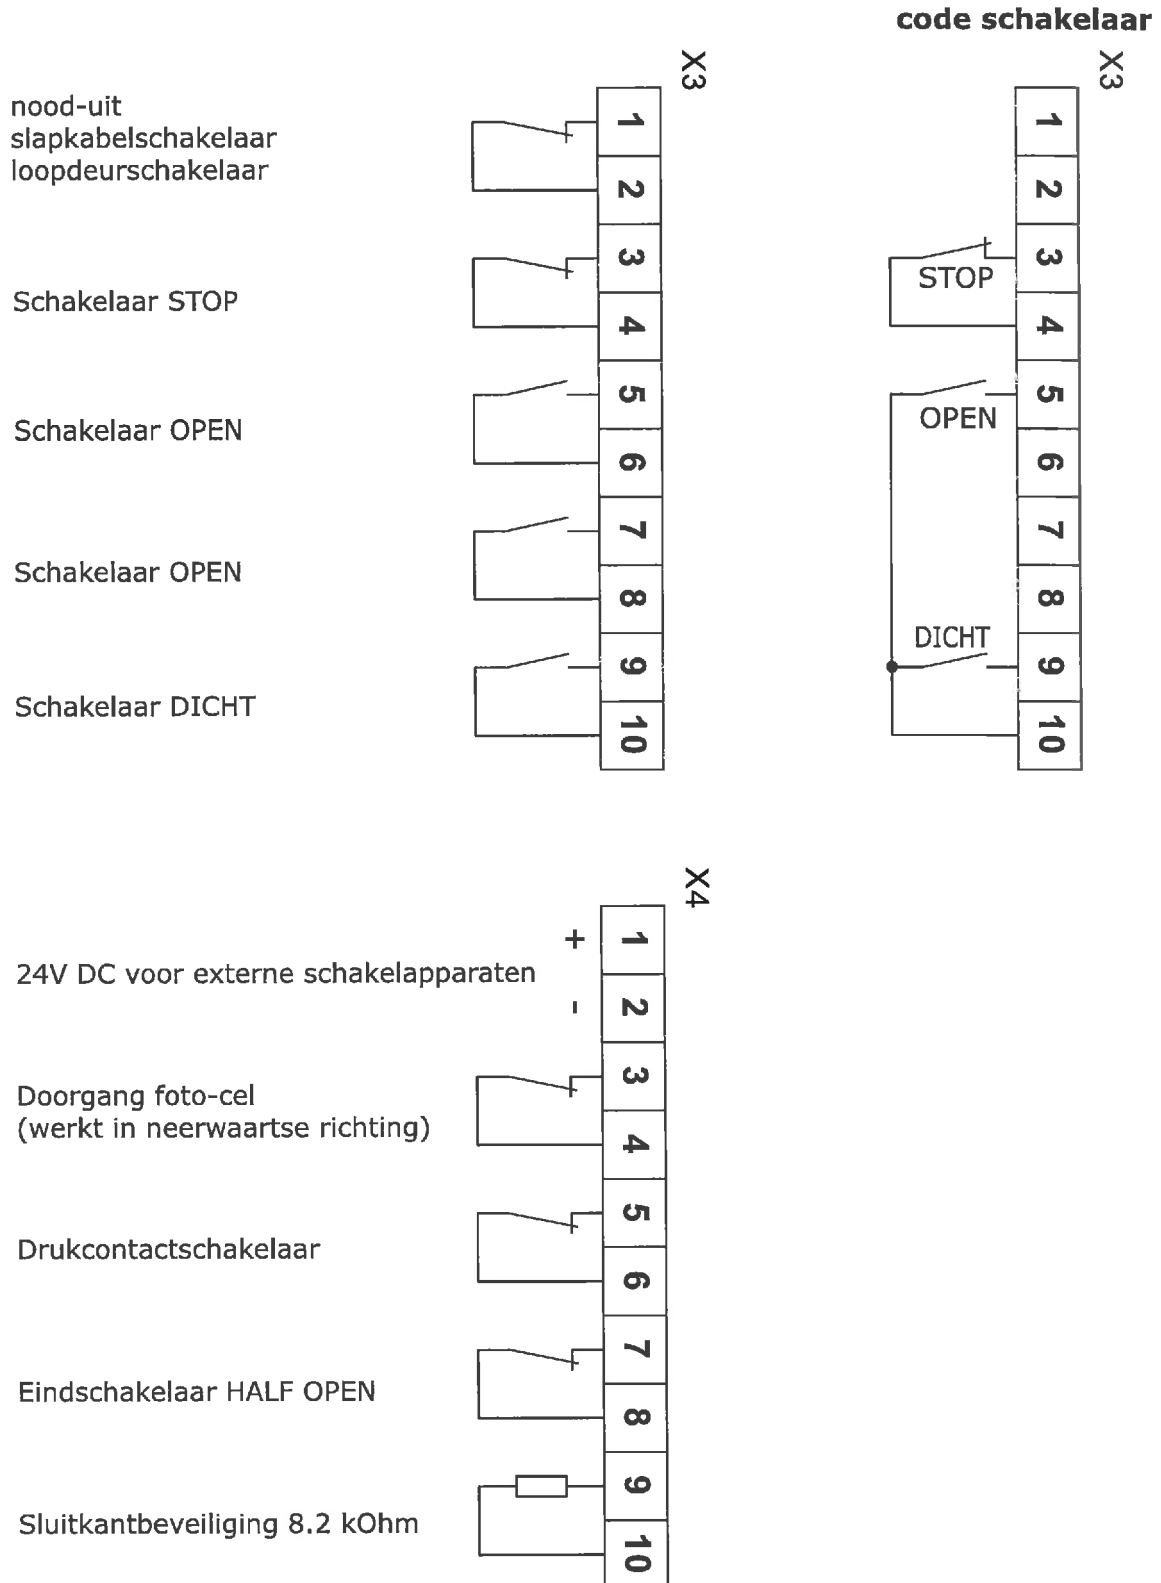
code schakelaar

X3

nood-uit
slapkabelschakelaar
loopdeurschakelaar

1
2

Schakelaar STOP

3
4

Schakelaar OPEN

5
6

Schakelaar OPEN

7
8

Schakelaar DICHT

9
10

X3

1
2
STOP
3
4
OPEN
5
6
7
8
DICHT
9
10

X4

+
1
24V DC voor externe schakelapparaten
-
2

Doorgang foto-cel
(werkt in neerwaartse richting)

3
4

Drukcontactschakelaar

5
6

Eindschakelaar HALF OPEN

7
8

Sluitkantbeveiliging 8.2 kOhm

9
10